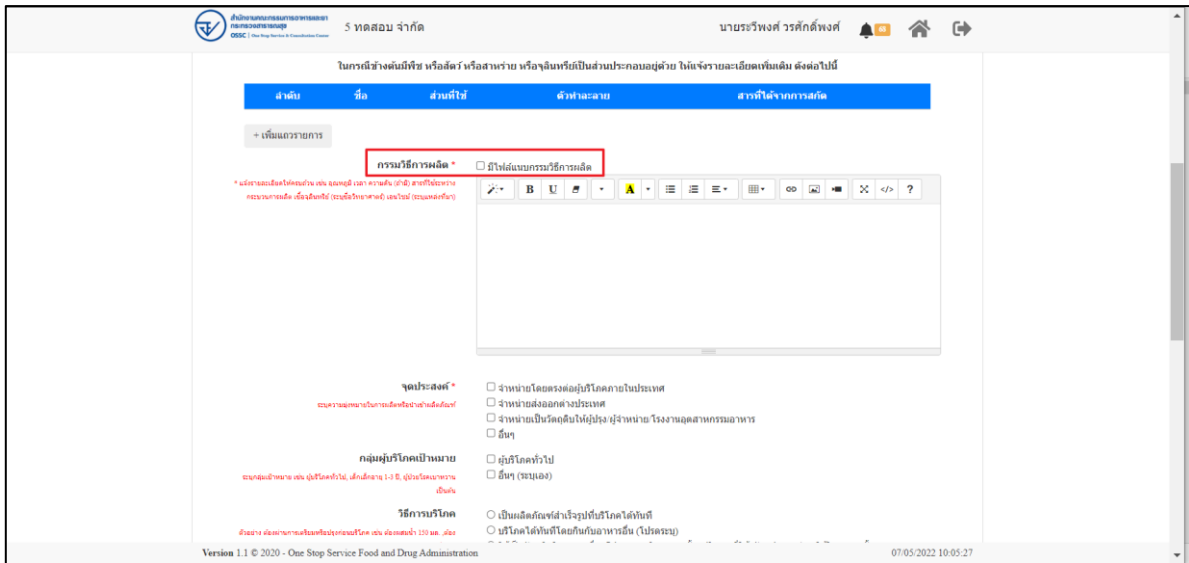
สำนักงานคณะกรรมการอาหารและยา กระทรวงสาธารณสุข
OSSC | One Stop Service & Consultation Center
5 ทดสอบ จำกัด
นายธรวีพงศ์ วรศักดิ์พงศ์

ในกรณีข้างต้นมีพืช หรือสัตว์ หรือสาหร่าย หรือจุลินทรีย์เป็นส่วนประกอบอยู่ด้วย ให้แจ้งรายละเอียดเพิ่มเติม ดังต่อไปนี้

| ลำดับ | ชื่อ | ส่วนที่ใช้ | ตัวทำละลาย | สารที่ได้จากการสกัด |
|---|---|---|---|---|

+ เพิ่มแถวรายการ

กรรมวิธีการผลิต * ☐ มีไฟล์แนบกรรมวิธีการผลิต

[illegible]

B U ? A ?

จุดประสงค์ *
ระบุความมุ่งหมายในการผลิตหรือนำเข้าผลิตภัณฑ์
☐ จำหน่ายโดยตรงต่อผู้บริโภคภายในประเทศ
☐ จำหน่ายส่งออกต่างประเทศ
☐ จำหน่ายเป็นวัตถุดิบให้ผู้ปรุง/ผู้จำหน่าย/โรงงานอุตสาหกรรมอาหาร
☐ อื่นๆ

กลุ่มผู้บริโภคเป้าหมาย
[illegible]
☐ ผู้บริโภคทั่วไป
☐ อื่นๆ (ระบุเอง)

วิธีการบริโภค
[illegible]
○ เป็นผลิตภัณฑ์สำเร็จรูปที่บริโภคได้ทันที
○ บริโภคได้ทันทีโดยกินกับอาหารอื่น (โปรดระบุ)

Version 1.1 © 2020 - One Stop Service Food and Drug Administration
07/05/2022 10:05:27